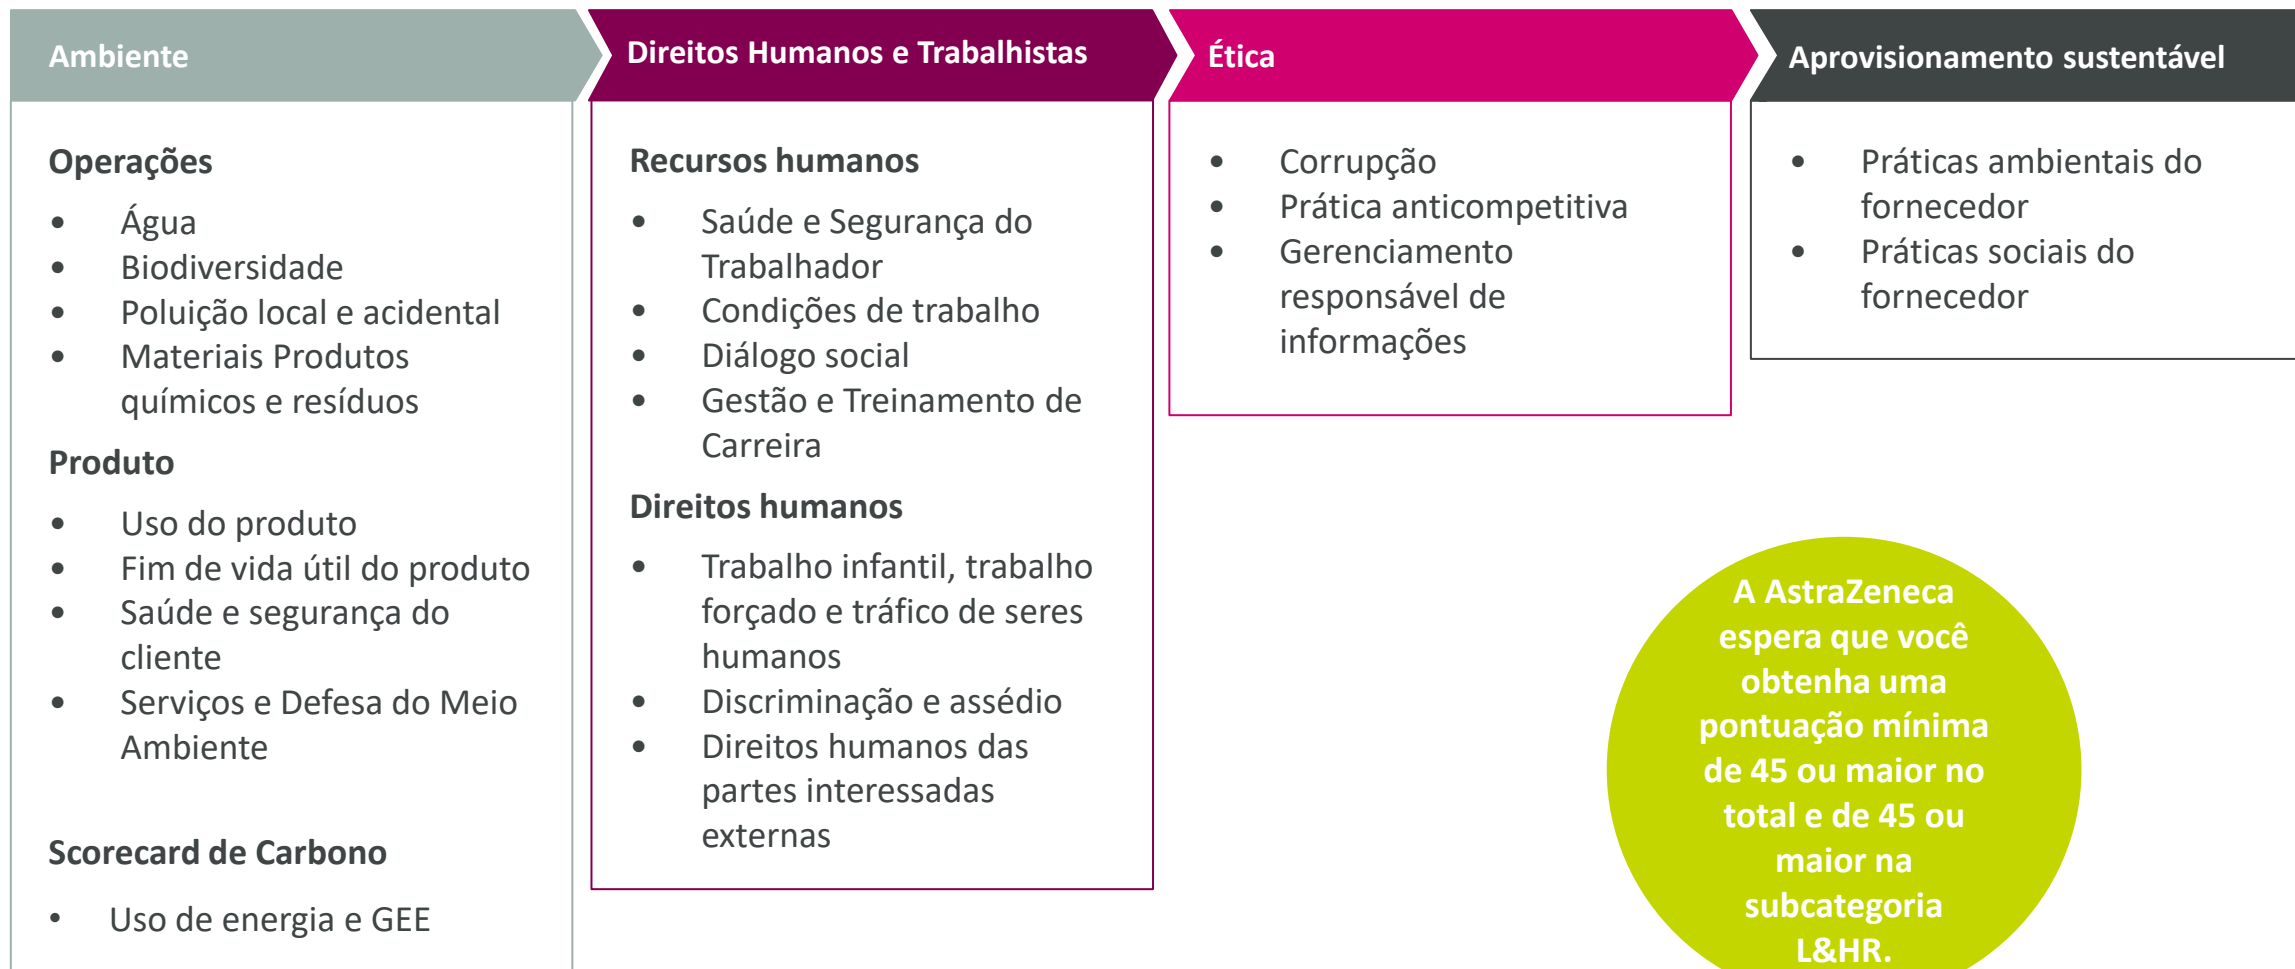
Ambiente

Operações

- Água
- Biodiversidade
- Poluição local e acidental
- Materiais Produtos químicos e resíduos

Produto

- Uso do produto
- Fim de vida útil do produto
- Saúde e segurança do cliente
- Serviços e Defesa do Meio Ambiente

Scorecard de Carbono

- Uso de energia e GEE

Direitos Humanos e Trabalhistas

Recursos humanos

- Saúde e Segurança do Trabalhador
- Condições de trabalho
- Diálogo social
- Gestão e Treinamento de Carreira

Direitos humanos

- Trabalho infantil, trabalho forçado e tráfico de seres humanos
- Discriminação e assédio
- Direitos humanos das partes interessadas externas

Ética

- Corrupção
- Prática anticompetitiva
- Gerenciamento responsável de informações

Aprovisionamento sustentável

- Práticas ambientais do fornecedor
- Práticas sociais do fornecedor

A AstraZeneca espera que você obtenha uma pontuação mínima de 45 ou maior no total e de 45 ou maior na subcategoria L&HR.